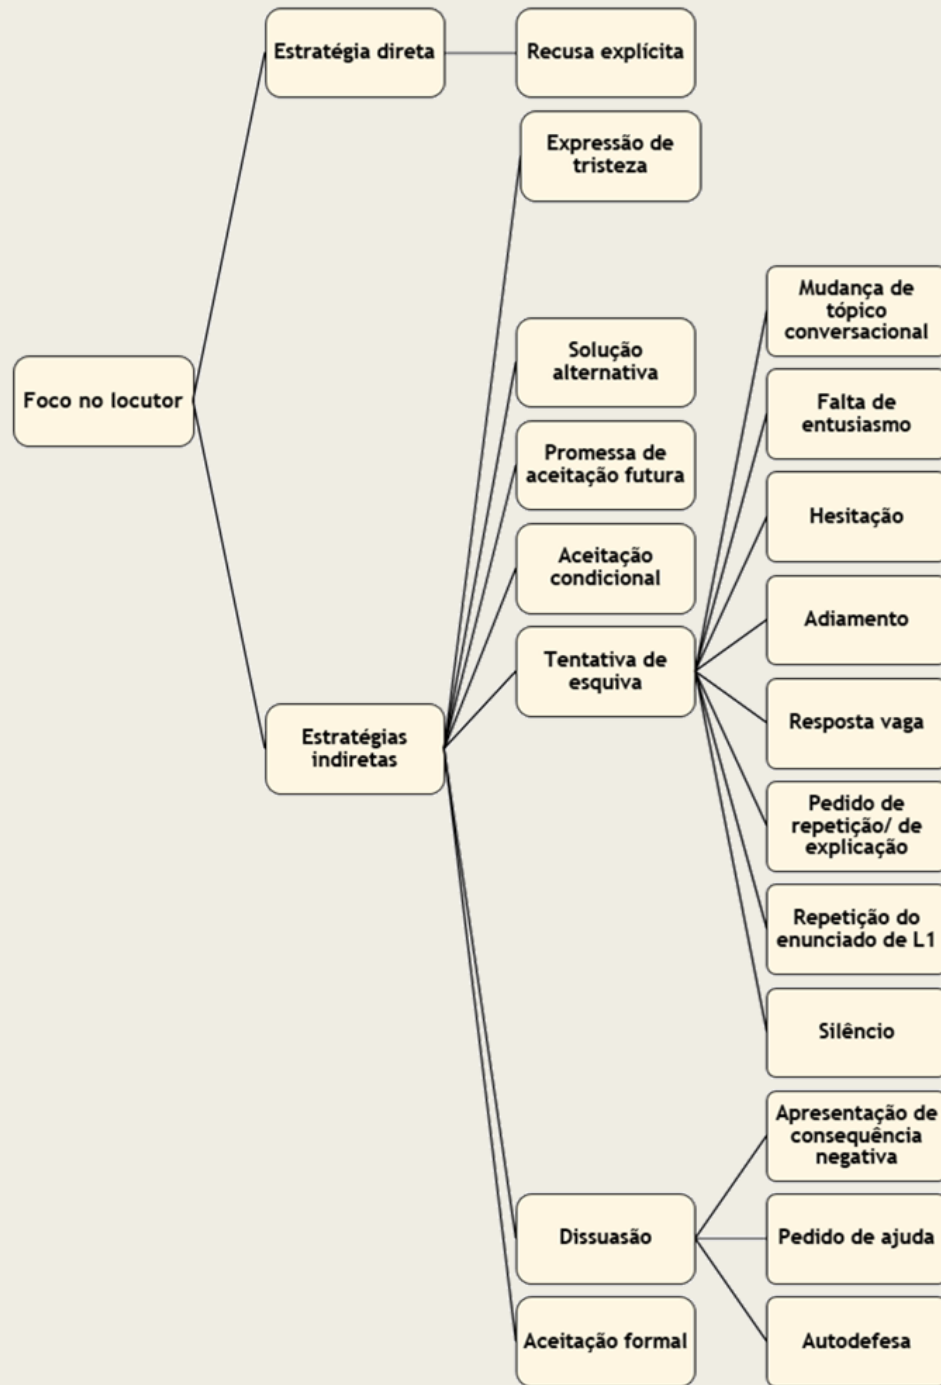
Foco no locutor

Estratégia direta

Recusa explícita

Estratégias indiretas

Expressão de tristeza

Solução alternativa

Promessa de aceitação futura

Aceitação condicional

Tentativa de esquiva

Mudança de tópico conversacional

Falta de entusiasmo

Hesitação

Adiamento

Resposta vaga

Pedido de repetição/ de explicação

Repetição do enunciado de L1

Silêncio

Dissuasão

Apresentação de consequência negativa

Pedido de ajuda

Autodefesa

Aceitação formal